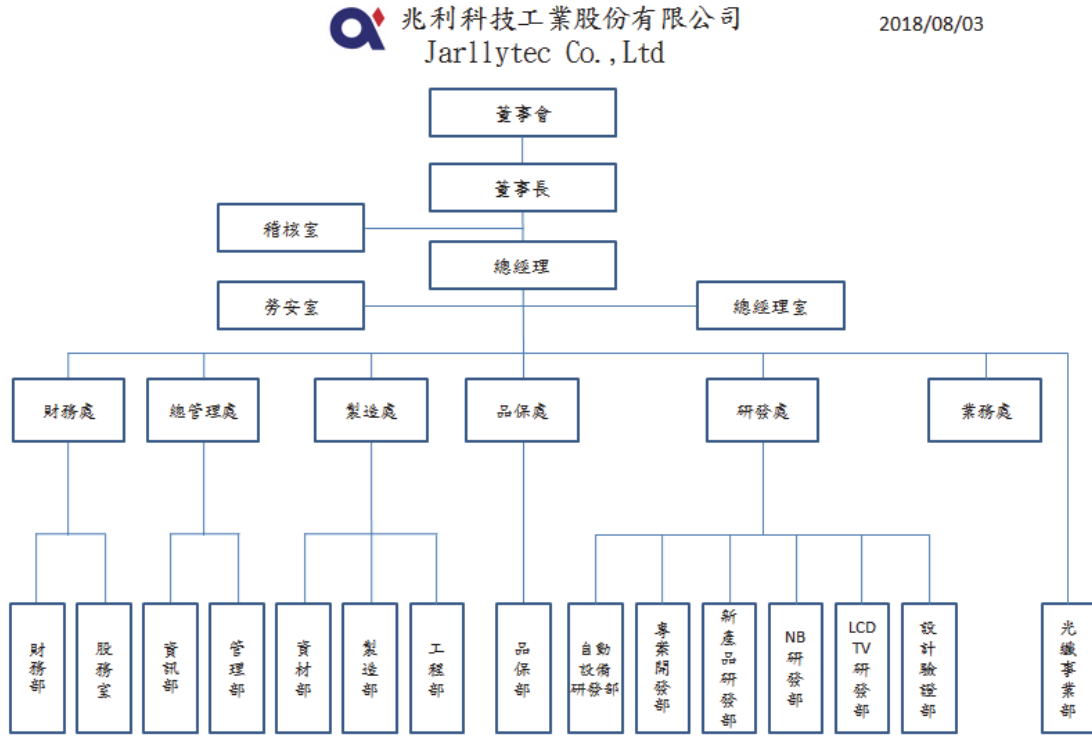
兆利科技工業股份有限公司
Jarllytec Co.,Ltd

2018/08/03

董事會

董事長

稽核室

總經理

勞安室

總經理室

財務處

總管理處

製造處

品保處

研發處

業務處

財務部

股務室

資訊部

管理部

資材部

製造部

工程部

品保部

自動設備研發部

專案開發部

新產品研發部

NB研發部

LCD TV研發部

設計驗證部

光纖事業部